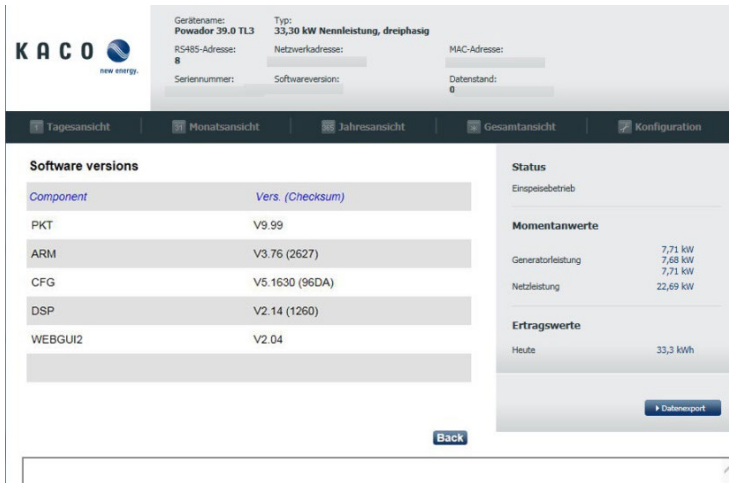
KACO
new energy.

Gerätename:
Powador 39.0 TL3
Typ:
33,30 kW Nennleistung, dreiphasig
RS485-Adresse:
8
Netzwerkadresse:
MAC-Adresse:
Seriennummer:
Softwareversion:
Datenstand:
0

Tagesansicht | Monatsansicht | Jahresansicht | Gesamtansicht | Konfiguration

Software versions

| Component | Vers. (Checksum) |
|---|---|
| PKT | V9.99 |
| ARM | V3.76 (2627) |
| CFG | V5.1630 (96DA) |
| DSP | V2.14 (1260) |
| WEBGUI2 | V2.04 |

Back

Status
Einspeisebetrieb

Momentanwerte
Generatorleistung 7,71 kW 7,68 kW 7,71 kW
Netzleistung 22,69 kW

Ertragswerte
Heute 33,3 kWh

▸ Datenexport